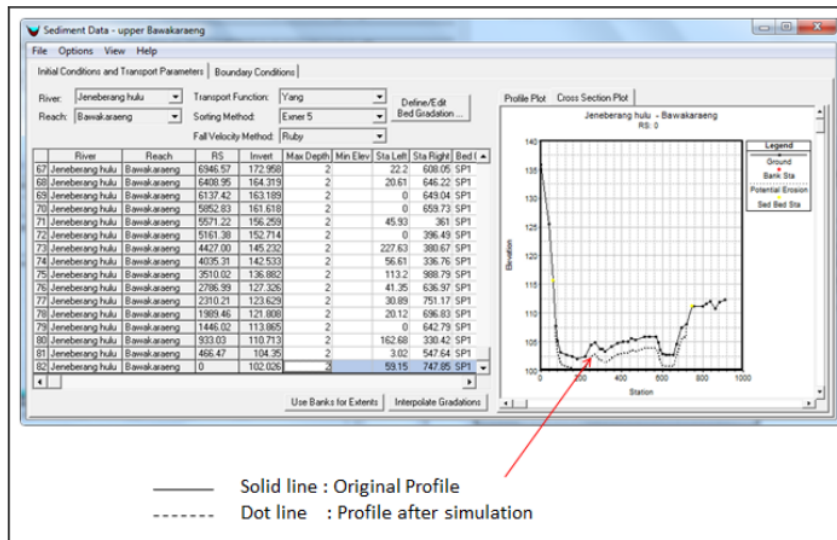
Sediment Data - upper Bawakaraeng

File Options View Help

Initial Conditions and Transport Parameters | Boundary Conditions

River: Jeneberang hulu
Reach: Bawakaraeng
Transport Function: Yang
Sorting Method: Exner 5
Fall Velocity Method: Ruby
Define/Edit Bed Gradation ...

| | River | Reach | RS | Invert | Max Depth | Min Elev | Sta Left | Sta Right | Bed G |
|---|---|---|---|---|---|---|---|---|---|
| 67 | Jeneberang hulu | Bawakaraeng | 6946.57 | 172.958 | 2 | | 22.2 | 608.05 | SP1 |
| 68 | Jeneberang hulu | Bawakaraeng | 6408.95 | 164.319 | 2 | | 20.61 | 646.22 | SP1 |
| 69 | Jeneberang hulu | Bawakaraeng | 6137.42 | 163.189 | 2 | | 0 | 649.04 | SP1 |
| 70 | Jeneberang hulu | Bawakaraeng | 5852.83 | 161.618 | 2 | | 0 | 659.73 | SP1 |
| 71 | Jeneberang hulu | Bawakaraeng | 5571.22 | 156.259 | 2 | | 45.93 | 361 | SP1 |
| 72 | Jeneberang hulu | Bawakaraeng | 5161.38 | 152.714 | 2 | | 0 | 396.49 | SP1 |
| 73 | Jeneberang hulu | Bawakaraeng | 4427.00 | 145.232 | 2 | | 227.63 | 380.67 | SP1 |
| 74 | Jeneberang hulu | Bawakaraeng | 4035.31 | 142.533 | 2 | | 56.61 | 336.76 | SP1 |
| 75 | Jeneberang hulu | Bawakaraeng | 3510.02 | 136.882 | 2 | | 113.2 | 988.79 | SP1 |
| 76 | Jeneberang hulu | Bawakaraeng | 2786.99 | 127.326 | 2 | | 41.35 | 636.97 | SP1 |
| 77 | Jeneberang hulu | Bawakaraeng | 2310.21 | 123.629 | 2 | | 30.89 | 751.17 | SP1 |
| 78 | Jeneberang hulu | Bawakaraeng | 1989.46 | 121.808 | 2 | | 20.12 | 696.83 | SP1 |
| 79 | Jeneberang hulu | Bawakaraeng | 1446.02 | 113.865 | 2 | | 0 | 642.79 | SP1 |
| 80 | Jeneberang hulu | Bawakaraeng | 933.03 | 110.713 | 2 | | 162.68 | 330.42 | SP1 |
| 81 | Jeneberang hulu | Bawakaraeng | 466.47 | 104.35 | 2 | | 3.02 | 547.64 | SP1 |
| 82 | Jeneberang hulu | Bawakaraeng | 0 | 102.026 | 2 | | 59.15 | 747.85 | SP1 |

Use Banks for Extents | Interpolate Gradations

Profile Plot | Cross Section Plot

Jeneberang hulu - Bawakaraeng
RS: 0

Legend
Ground
Bank Sta
Potential Erosion
Sed Bed Sta

Elevation
140 135 130 125 120 115 110 105 100
Station
0 200 400 600 800 1000

Solid line : Original Profile
Dot line : Profile after simulation